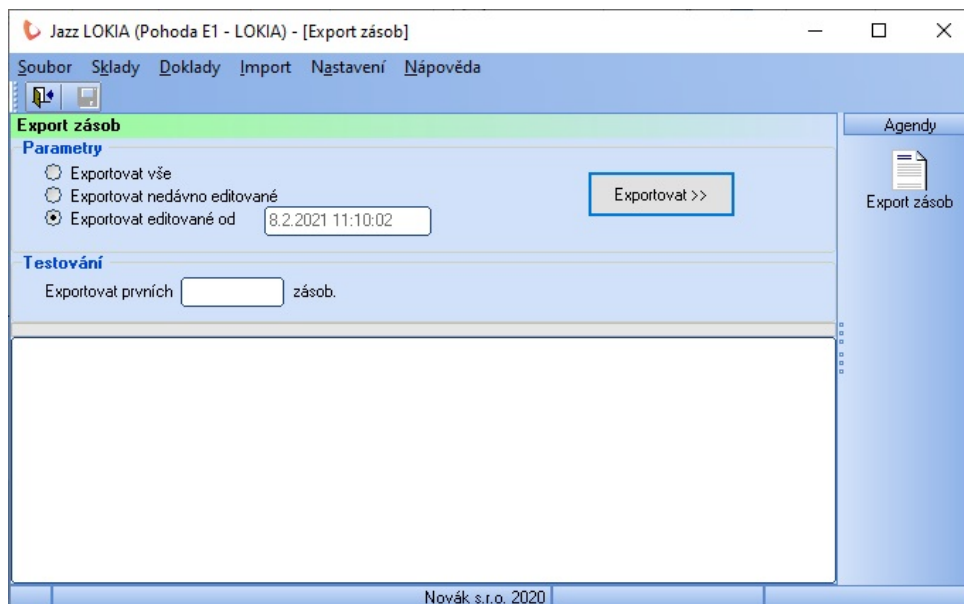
Jazz LOKIA (Pohoda E1 - LOKIA) - [Export zásob]

Soubor Sklady Doklady Import Nastavení Nápověda

Export zásob

Agendy

Parametry

Exportovat vše
Exportovat nedávno editované
Exportovat editované od 8.2.2021 11:10:02

Exportovat >>

Export zásob

Testování

Exportovat prvních zásob.

Novák s.r.o. 2020